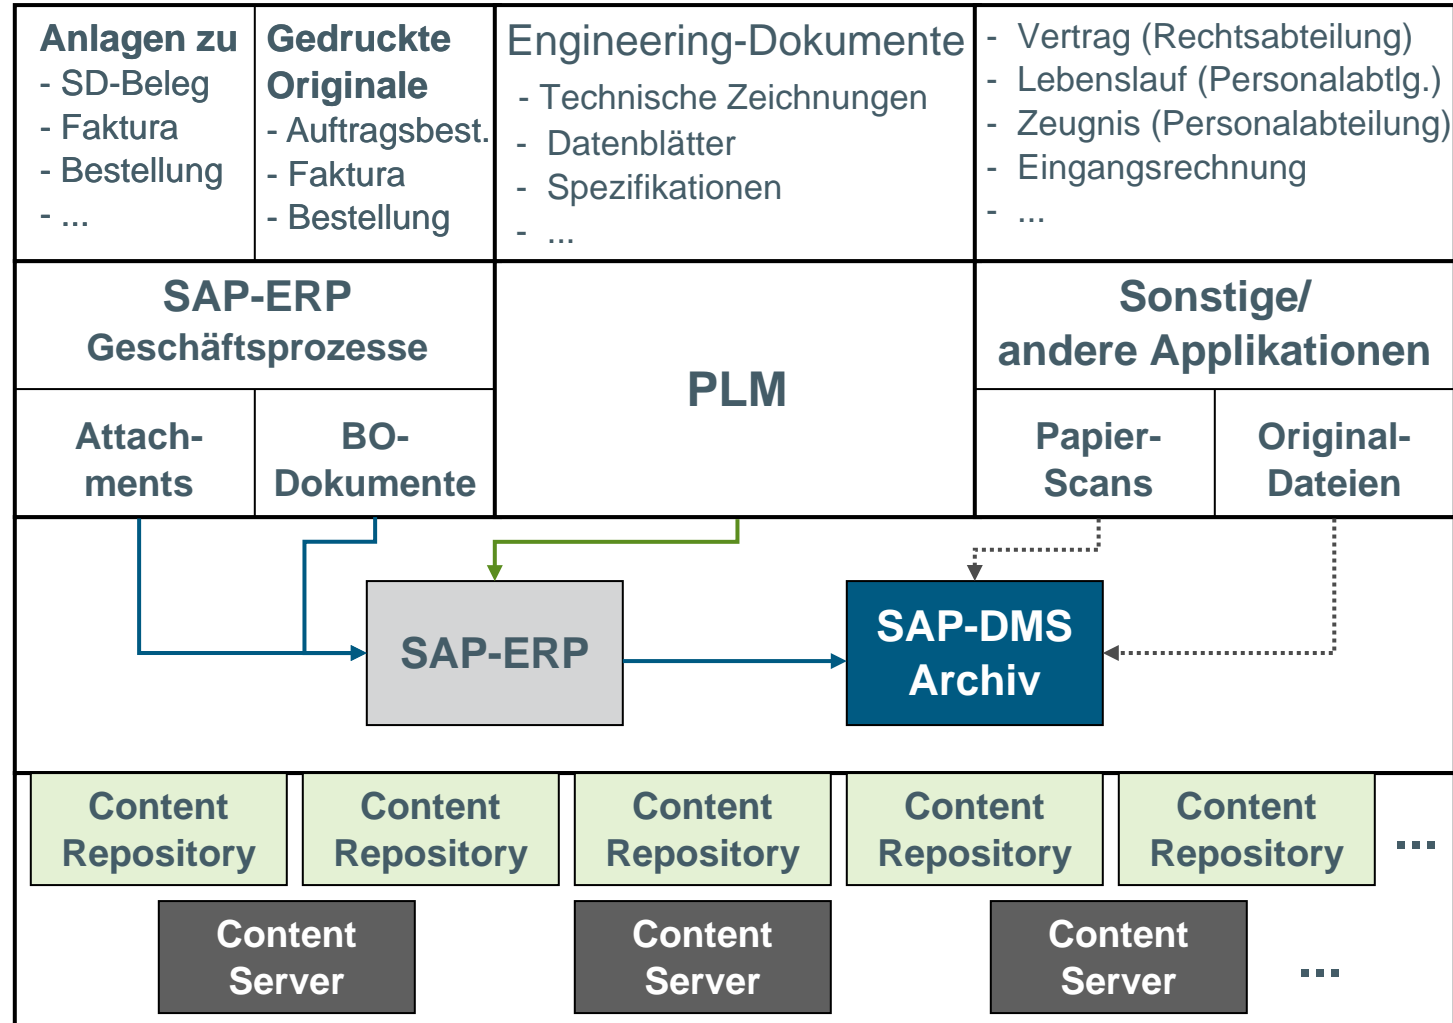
Anlagen zu
- SD-Beleg
- Faktura
- Bestellung
- ...

Gedruckte Originale
- Auftragsbest.
- Faktura
- Bestellung

Engineering-Dokumente
- Technische Zeichnungen
- Datenblätter
- Spezifikationen
- ...

- Vertrag (Rechtsabteilung)
- Lebenslauf (Personalabtlg.)
- Zeugnis (Personalabteilung)
- Eingangsrechnung
- ...

SAP-ERP
Geschäftsprozesse

Attachments

BO-Dokumente

PLM

Sonstige/ andere Applikationen

Papier-Scans

Original-Dateien

SAP-ERP

SAP-DMS Archiv

Content Repository

Content Repository

Content Repository

Content Repository

Content Repository

...

Content Server

Content Server

Content Server

...